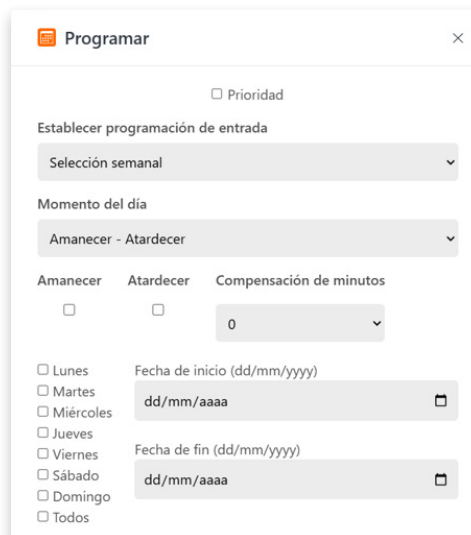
Programar

×

☐ Prioridad

Establecer programación de entrada

Selección semanal

Momento del día

Amanecer - Atardecer

Amanecer

Atardecer

Compensación de minutos

0

☐ Lunes
☐ Martes
☐ Miércoles
☐ Jueves
☐ Viernes
☐ Sábado
☐ Domingo
☐ Todos

Fecha de inicio (dd/mm/yyyy)

dd/mm/aaaa

Fecha de fin (dd/mm/yyyy)

dd/mm/aaaa